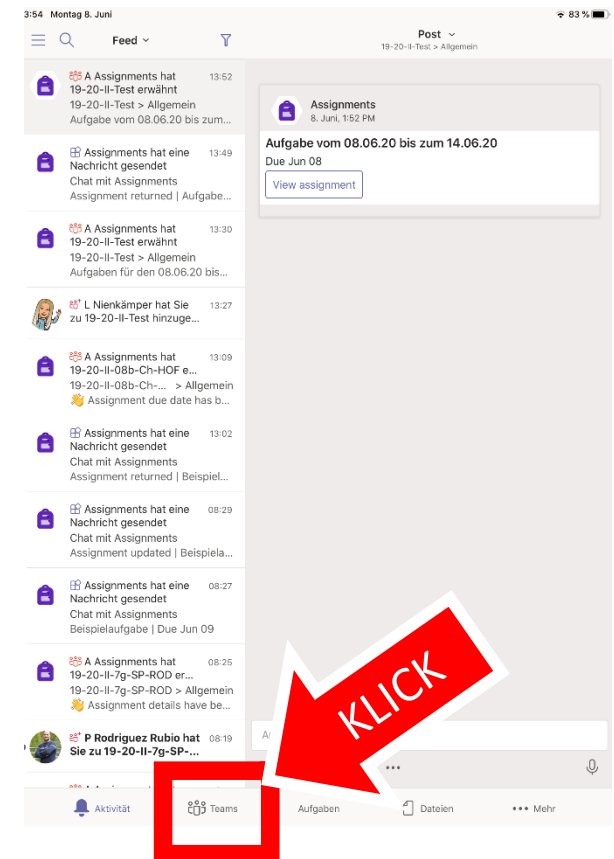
3:54 Montag 8. Juni

83 %

Feed

Post
19-20-II-Test > Allgemein

A Assignments hat 19-20-II-Test erwähnt 13:52
19-20-II-Test > Allgemein
Aufgabe vom 08.06.20 bis zum...

Assignments hat eine Nachricht gesendet 13:49
Chat mit Assignments
Assignment returned | Aufgabe...

A Assignments hat 19-20-II-Test erwähnt 13:30
19-20-II-Test > Allgemein
Aufgaben für den 08.06.20 bis...

L Nienkämper hat Sie zu 19-20-II-Test hinzuge... 13:27

A Assignments hat 19-20-II-08b-Ch-HOF e... 13:09
19-20-II-08b-Ch-... > Allgemein
👋 Assignment due date has b...

Assignments hat eine Nachricht gesendet 13:02
Chat mit Assignments
Assignment returned | Beispiel...

Assignments hat eine Nachricht gesendet 08:29
Chat mit Assignments
Assignment updated | Beispiela...

Assignments hat eine Nachricht gesendet 08:27
Chat mit Assignments
Beispielaufgabe | Due Jun 09

A Assignments hat 19-20-II-7g-SP-ROD er... 08:25
19-20-II-7g-SP-ROD > Allgemein
👋 Assignment details have be...

P Rodriguez Rubio hat Sie zu 19-20-II-7g-SP-... 08:19

Assignments
8. Juni, 1:52 PM

Aufgabe vom 08.06.20 bis zum 14.06.20
Due Jun 08
View assignment

KLICK

Aktivität Teams Aufgaben Dateien Mehr